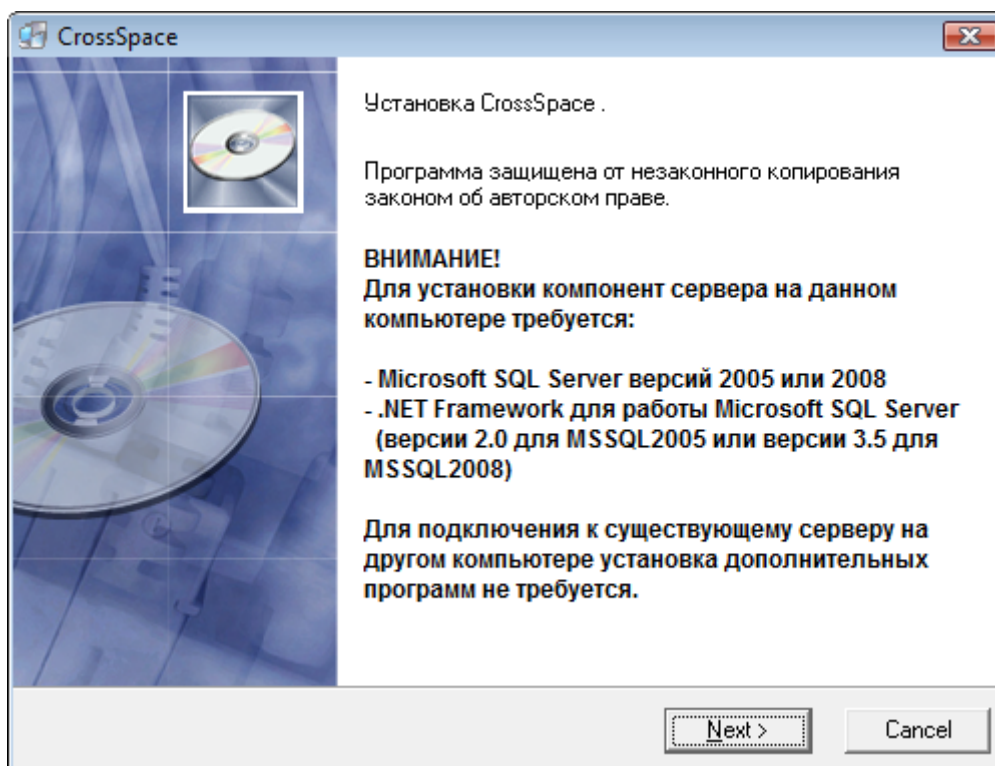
CrossSpace

Установка CrossSpace .

Программа защищена от незаконного копирования законом об авторском праве.

ВНИМАНИЕ!
Для установки компонент сервера на данном компьютере требуется:

- Microsoft SQL Server версий 2005 или 2008
- .NET Framework для работы Microsoft SQL Server (версии 2.0 для MSSQL2005 или версии 3.5 для MSSQL2008)

Для подключения к существующему серверу на другом компьютере установка дополнительных программ не требуется.

Next >

Cancel